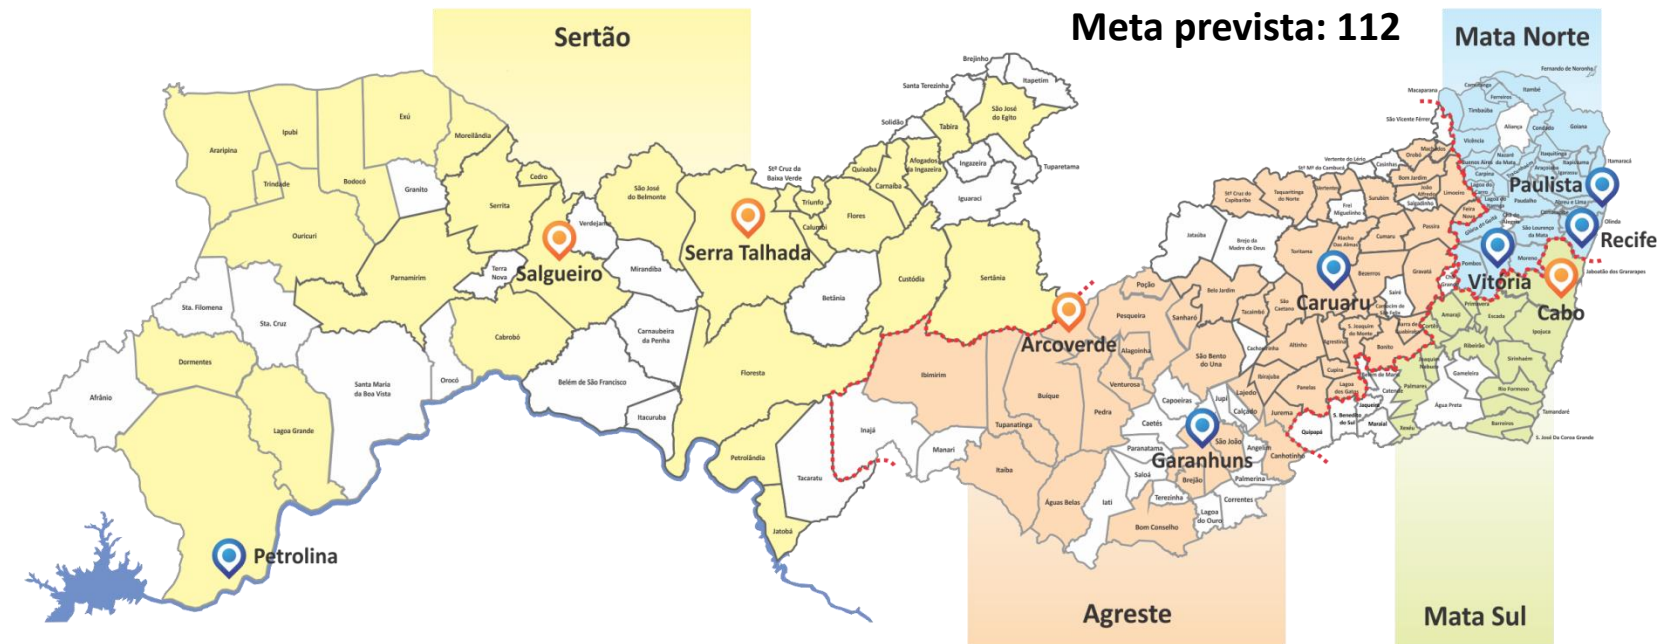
Meta prevista: 112

Sertão

Mata Norte

Agreste

Mata Sul

Salgueiro

Serra Talhada

Arcoverde

Caruaru

Paulista

Recife

Vitória

Cabo

Garanhuns

Petrolina

Araripina
Ipubi
Exu
Moreilândia
Trindade
Bodocó
Granito
Serrita
Cedro
Ouricuri
Verdejante
São José do Belmonte
Mirandiba
Terra Nova
Parnamirim
Sta. Filomena
Sta. Cruz
Cabrobó
Dormentes
Santa Maria da Boa Vista
Orocó
Afrânio
Lagoa Grande
Belém de São Francisco
Carnaubeira da Penha
Itacuruba
Floresta
Petrolândia
Tacaratu
Jatobá
Betânia
Custódia
Flores
Calumbi
Triunfo
Stª Cruz da Baixa Verde
Quixaba
Carnaíba
Afogados da Ingazeira
Solidão
Tabira
Santa Terezinha
Brejinho
Itapetim
São José do Egito
Ingazeira
Iguaraci
Tuparetama
Sertânia
Inajá
Ibimirim
Manari
Tupanatinga
Itaíba
Águas Belas
Buíque
Pedra
Venturosa
Alagoinha
Pesqueira
Poção
Sanharó
Jataúba
Brejo da Madre de Deus
Belo Jardim
Tacaimbó
São Bento do Una
Capoeiras
Caetés
Paranatama
Saloá
Iati
Terezinha
Bom Conselho
Brejão
Lagoa do Ouro
Correntes
Palmerina
Angelim
São João
Jupi
Calçado
Lajedo
Canhotinho
Jurema
Panelas
Quipapá
Cupira
Lagoa dos Gatos
São Benedito do Sul
Maraial
Jaqueira
Catende
Palmares
Água Preta
Xexéu
Belém de Maria
Joaquim Nabuco
Gameleira
Rio Formoso
Tamandaré
Barreiros
S. José Da Coroa Grande
Sirinhaém
Ribeirão
Escada
Ipojuca
Amaraji
Primavera
Jaboatão dos Guararapes
Moreno
Cortês
Bonito
Barra de Guabiraba
Camocim de São Félix
Sairé
S. Joaquim do Monte
Agrestina
Altinho
Ibirajuba
Cachoeirinha
São Caetano
Toritama
Riacho das Almas
Bezerros
Gravatá
Chã Grande
Pombos
Cumaru
Passira
Feira Nova
Frei Miguelinho
Surubim
Vertente do Lério
Santa Maria do Cambucá
Taquaritinga do Norte
Stª Cruz do Capibaribe
Casinhas
Orobó
Bom Jardim
João Alfredo
Salgadinho
Limoeiro
Machados
Buenos Aires
Vicência
Macaparana
São Vicente Férrer
Camutanga
Ferreiros
Timbaúba
Itambé
Aliança
Condado
Goiana
Nazaré da Mata
Tracunhaém
Carpina
Lagoa de Itaenga
Paudalho
Glória do Goitá
Chã de Alegria
São Lourenço da Mata
Itaquitinga
Igarassu
Itapissuma
Itamaracá
Araçoiaba
Abreu e Lima
Camaragibe
Olinda
Fernando de Noronha